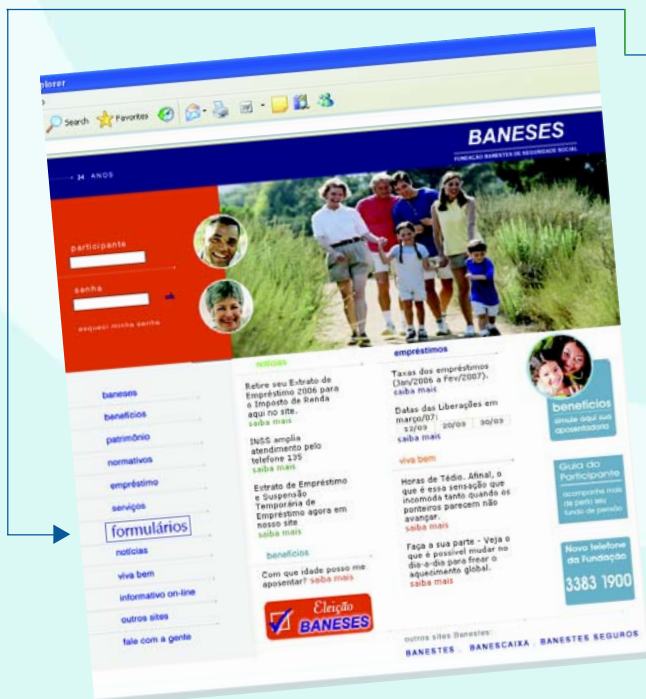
plorer

Search Favorites

BANESES
FUNDAÇÃO BANESTES DE SEGURIDADE SOCIAL

34 ANOS

participante

senha

ok

esqueci minha senha

baneses
benefícios
patrimônio
normativos
empréstimo
serviços
formulários
notícias
viva bem
informativo on-line
outros sites
fale com a gente

notícias

Retire seu Extrato de Empréstimo 2006 para o Imposto de Renda aqui no site.
saiba mais

INSS amplia atendimento pelo telefone 135
saiba mais

Extrato de Empréstimo e Suspensão Temporária de Empréstimo agora em nosso site
saiba mais

benefícios

Com que idade posso me aposentar? saiba mais

Eleição BANESES

empréstimos

Taxas dos empréstimos (Jan/2006 a Fev/2007).
saiba mais

Datas das Liberações em março/07:
12/03 | 20/03 | 30/03
saiba mais

viva bem

Horas de Tédio. Afinal, o que é essa sensação que incomoda tanto quando os ponteiros parecem não avançar.
saiba mais

Faça a sua parte - Veja o que é possível mudar no dia-a-dia para frear o aquecimento global.
saiba mais

benefícios
simule aqui sua aposentadoria

Guia do Participante
acompanhe mais de perto seu fundo de pensão

Novo telefone da Fundação
3383 1900

outros sites Banestes:
BANESTES . BANESCAIXA . BANESTES SEGUROS